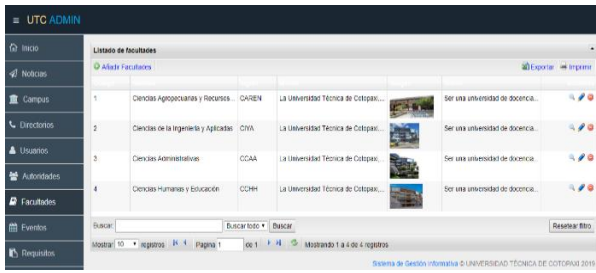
≡ UTC ADMIN

Inicio
Noticias
Campus
Directorios
Usuarios
Autoridades
Facultades
Eventos
Requisitos

Listado de facultades

Añadir Facultades

Exportar Imprimir

| | | | | | | |
|---|---|---|---|---|---|---|
| 1 | Ciencias Agropecuarias y Recursos... | CAREN | La Universidad Técnica de Cotopaxi... | | Ser una universidad de docencia... | |
| 2 | Ciencias de la Ingeniería y Aplicadas | CIYA | La Universidad Técnica de Cotopaxi... | | Ser una universidad de docencia... | |
| 3 | Ciencias Administrativas | CCAA | La Universidad Técnica de Cotopaxi... | | Ser una universidad de docencia... | |
| 4 | Ciencias Humanas y Educación | CCHH | La Universidad Técnica de Cotopaxi... | | Ser una universidad de docencia... | |

Buscar: Buscar todo ▾ Buscar Resetear filtro

Mostrar 10 ▾ registros Pagina 1 de 1 Mostrando 1 a 4 de 4 registros

Sistema de Gestión Informativa © UNIVERSIDAD TÉCNICA DE COTOPAXI 2019